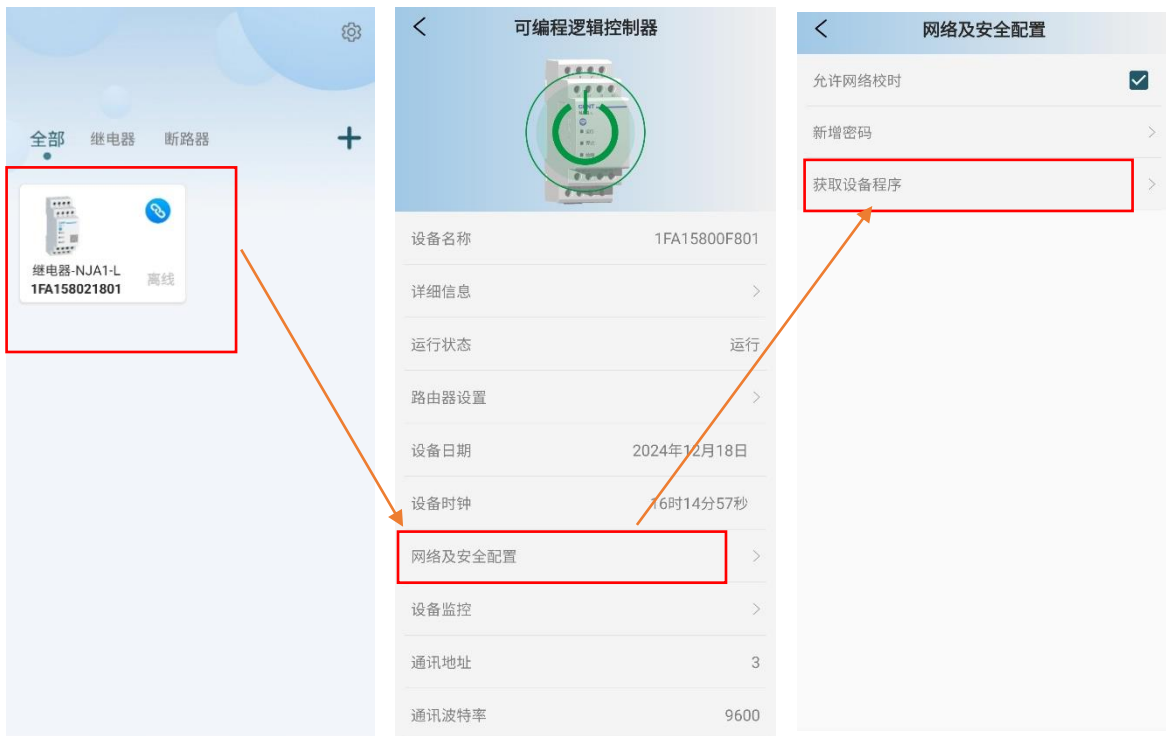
全部 继电器 断路器 +

继电器-NJA1-L
1FA158021801
离线

<
可编程逻辑控制器

设备名称 1FA15800F801
详细信息 >
运行状态 运行
路由器设置 >
设备日期 2024年12月18日
设备时钟 16时14分57秒
网络及安全配置 >
设备监控 >
通讯地址 3
通讯波特率 9600

<
网络及安全配置

允许网络校时
新增密码 >
获取设备程序 >